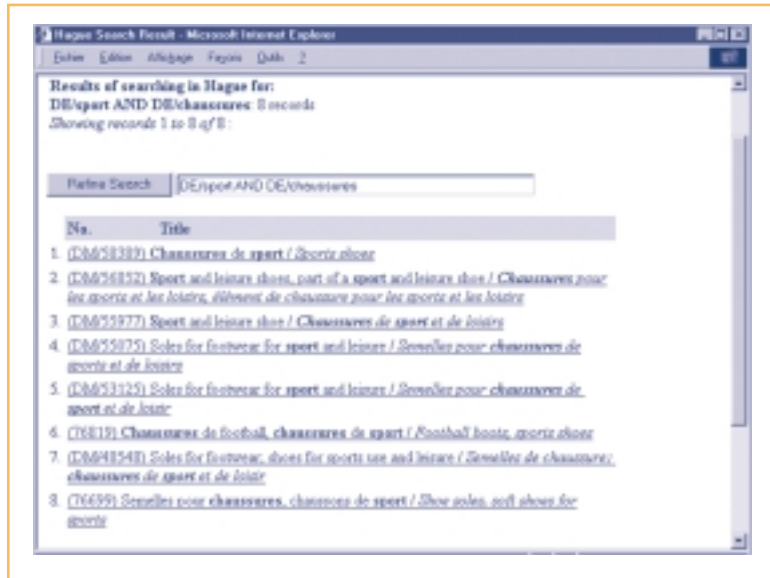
Hague Search Result - Microsoft Internet Explorer

Fichier Edition Affichage Favoris Outils ?

Results of searching in Hague for:
DE/sport AND DE/chaussures: 8 records
Showing records 1 to 8 of 8 :

Refine Search DE/sport AND DE/chaussures

| No. | Title |
|---|---|
| 1. | (DM/58389) Chaussures de sport / Sports shoes |
| 2. | (DM/56852) Sport and leisure shoes, part of a sport and leisure shoe / Chaussures pour les sports et les loisirs, élément de chaussure pour les sports et les loisirs |
| 3. | (DM/55977) Sport and leisure shoe / Chaussures de sport et de loisirs |
| 4. | (DM/55075) Soles for footwear for sport and leisure / Semelles pour chaussures de sports et de loisirs |
| 5. | (DM/53125) Soles for footwear for sport and leisure / Semelles pour chaussures de sport et de loisir |
| 6. | (76819) Chaussures de football, chaussures de sport / Football boots, sports shoes |
| 7. | (DM/48548) Soles for footwear, shoes for sports use and leisure / Semelles de chaussure; chaussures de sport et de loisir |
| 8. | (76699) Semelles pour chaussures, chaussons de sport / Shoe soles, soft shoes for sports |